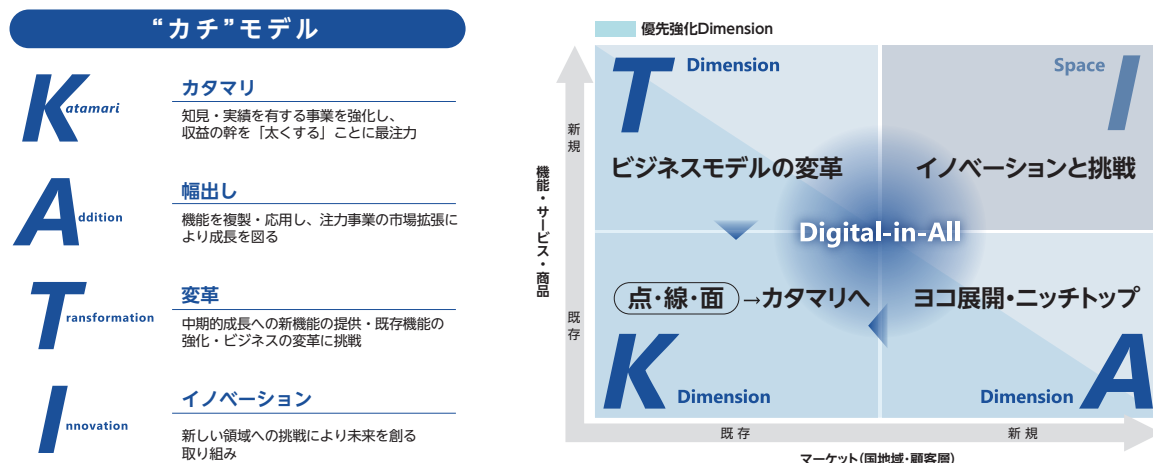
“カチ”モデル

Katamari
カタマリ
知見・実績を有する事業を強化し、収益の幹を「太くする」ことに最注力

Addition
幅出し
機能を複製・応用し、注力事業の市場拡張により成長を図る

Transformation
変革
中期的成長への新機能の提供・既存機能の強化・ビジネスの変革に挑戦

Innovation
イノベーション
新しい領域への挑戦により未来を創る取り組み

優先強化Dimension

T Dimension
Space I
ビジネスモデルの変革
イノベーションと挑戦
Digital-in-All
点・線・面→カタマリへ
ヨコ展開・ニッチトップ
K Dimension
Dimension A

機能・サービス・商品
新規
既存

既存
新規
マーケット(国地域・顧客層)